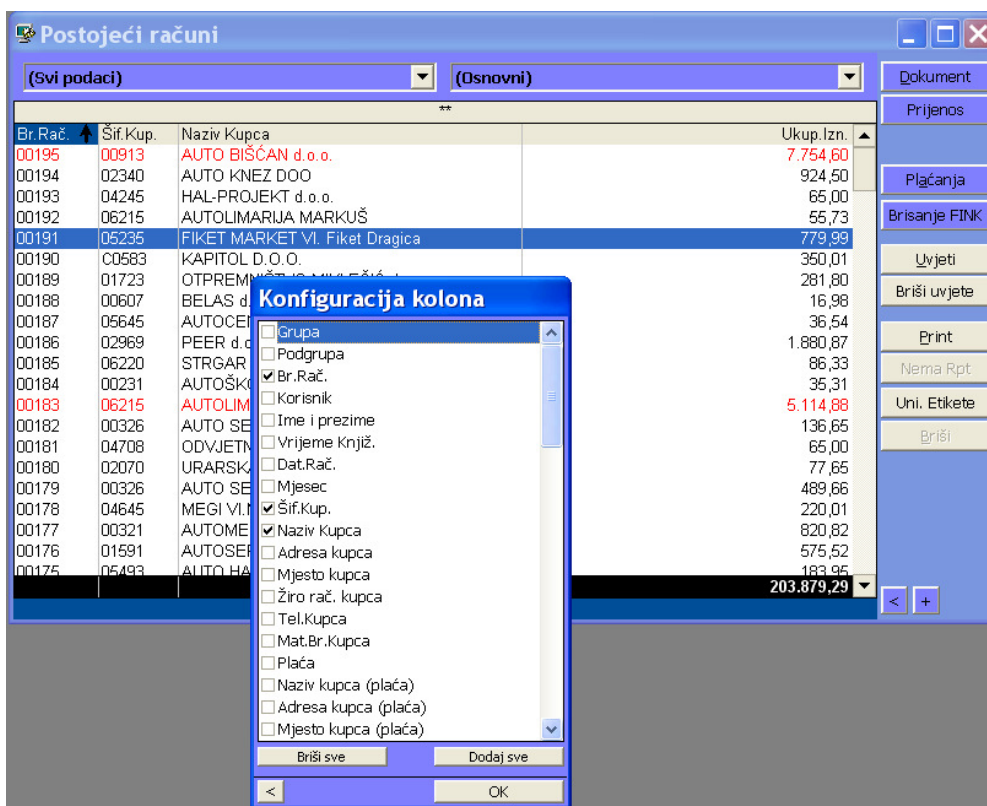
Postojeći računi

(Svi podaci)
(Osnovni)

Dokument
Prijenos
Plaćanja
Brisanje FINK
Uvjeti
Briši uvjete
Print
Nema Rpt
Uni. Etikete
Briši

**

| Br.Rač. | Šif.Kup. | Naziv Kupca | Ukup.Izn. |
|---|---|---|---|
| 00195 | 00913 | AUTO BIŠĆAN d.o.o. | 7.754,60 |
| 00194 | 02340 | AUTO KNEZ DOO | 924,50 |
| 00193 | 04245 | HAL-PROJEKT d.o.o. | 65,00 |
| 00192 | 06215 | AUTOLIMARIJA MARKUŠ | 55,73 |
| 00191 | 05235 | FIKET MARKET VI. Fiket Dragica | 779,99 |
| 00190 | C0583 | KAPITOL D.O.O. | 350,01 |
| 00189 | 01723 | OTPREMNI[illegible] | 281,80 |
| 00188 | 00607 | BELAS d.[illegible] | 16,98 |
| 00187 | 05645 | AUTOCEN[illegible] | 36,54 |
| 00186 | 02969 | PEER d.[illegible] | 1.880,87 |
| 00185 | 06220 | STRGAR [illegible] | 86,33 |
| 00184 | 00231 | AUTOŠK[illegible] | 35,31 |
| 00183 | 06215 | AUTOLIM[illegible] | 5.114,88 |
| 00182 | 00326 | AUTO SE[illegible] | 136,65 |
| 00181 | 04708 | ODVJETN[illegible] | 65,00 |
| 00180 | 02070 | URARSKA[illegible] | 77,65 |
| 00179 | 00326 | AUTO SE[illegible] | 489,66 |
| 00178 | 04645 | MEGI VI.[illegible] | 220,01 |
| 00177 | 00321 | AUTOME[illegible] | 820,82 |
| 00176 | 01591 | AUTOSE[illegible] | 575,52 |
| 00175 | 05493 | AUTO HA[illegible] | 183,95 |
| | | | 203.879,29 |

<
+

Konfiguracija kolona
Grupa
Podgrupa
Br.Rač.
Korisnik
Ime i prezime
Vrijeme Knjiž.
Dat.Rač.
Mjesec
Šif.Kup.
Naziv Kupca
Adresa kupca
Mjesto kupca
Žiro rač. kupca
Tel.Kupca
Mat.Br.Kupca
Plaća
Naziv kupca (plaća)
Adresa kupca (plaća)
Mjesto kupca (plaća)
Briši sve
Dodaj sve
<
OK